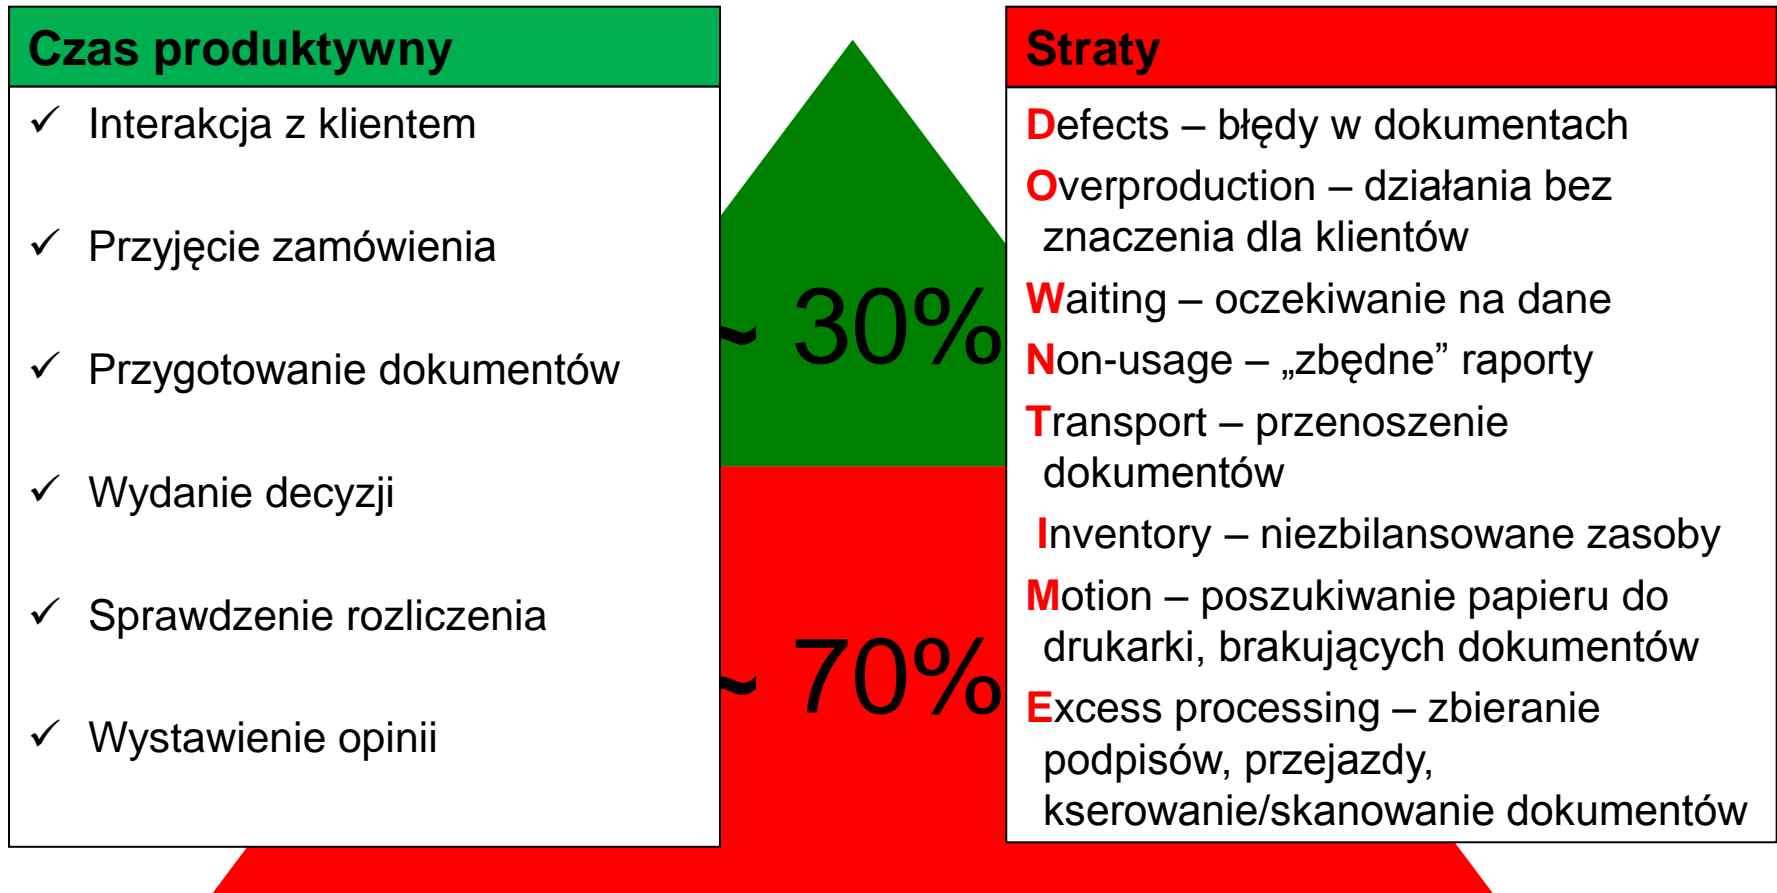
Czas produktywny

✓ Interakcja z klientem

✓ Przyjęcie zamówienia

✓ Przygotowanie dokumentów

✓ Wydanie decyzji

✓ Sprawdzenie rozliczenia

✓ Wystawienie opinii

~ 30%

~ 70%

Straty

Defects – błędy w dokumentach

Overproduction – działania bez znaczenia dla klientów

Waiting – oczekiwanie na dane

Non-usage – „zbędne” raporty

Transport – przenoszenie dokumentów

Inventory – niezbilansowane zasoby

Motion – poszukiwanie papieru do drukarki, brakujących dokumentów

Excess processing – zbieranie podpisów, przejazdy, kserowanie/skanowanie dokumentów